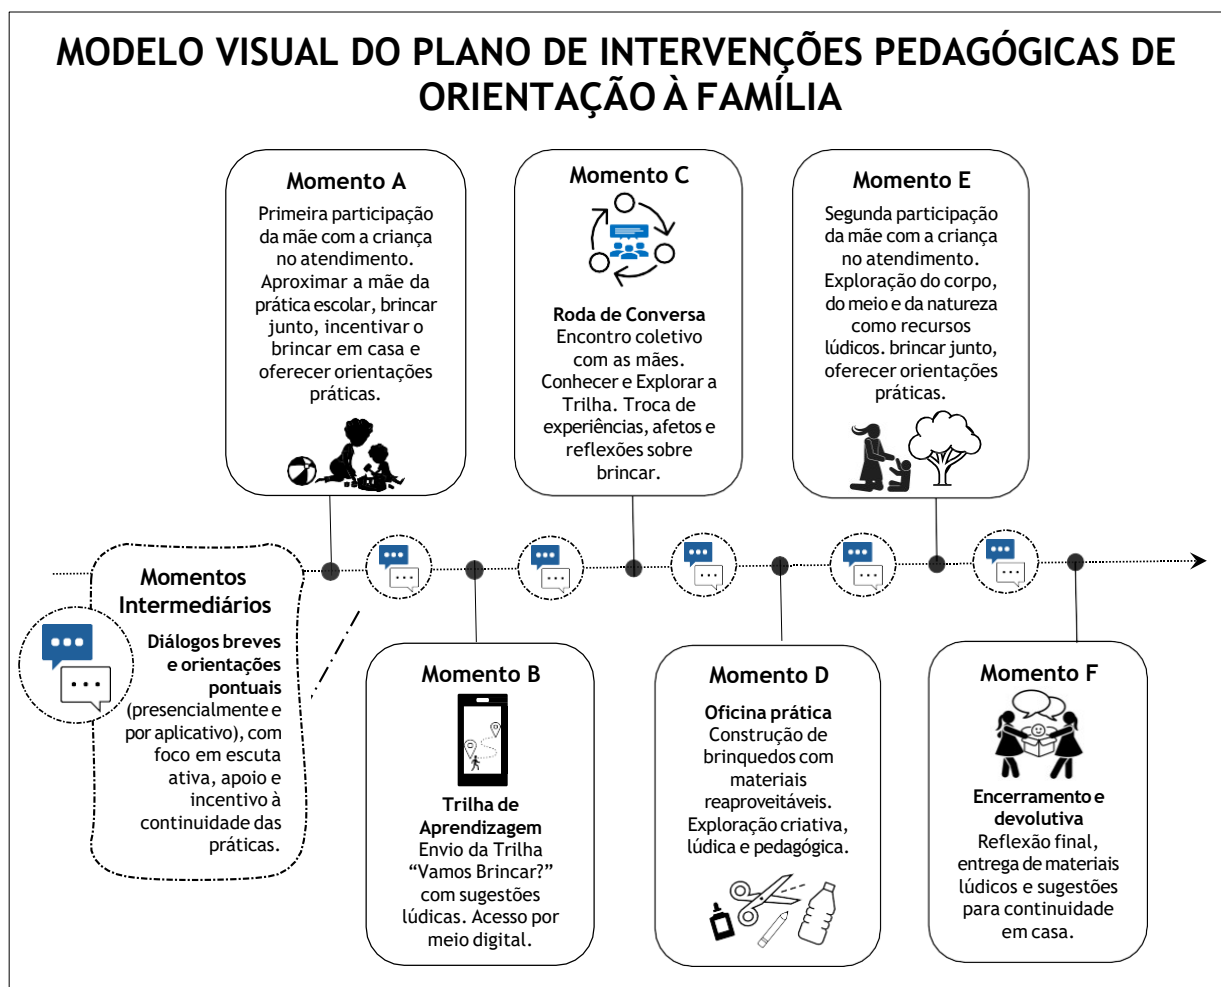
MODELO VISUAL DO PLANO DE INTERVENÇÕES PEDAGÓGICAS DE ORIENTAÇÃO À FAMÍLIA

Momento A
Primeira participação da mãe com a criança no atendimento. Aproximar a mãe da prática escolar, brincar junto, incentivar o brincar em casa e oferecer orientações práticas.

Momento C
Roda de Conversa
Encontro coletivo com as mães. Conhecer e Explorar a Trilha. Troca de experiências, afetos e reflexões sobre brincar.

Momento E
Segunda participação da mãe com a criança no atendimento. Exploração do corpo, do meio e da natureza como recursos lúdicos. brincar junto, oferecer orientações práticas.

Momentos Intermediários
Diálogos breves e orientações pontuais (presencialmente e por aplicativo), com foco em escuta ativa, apoio e incentivo à continuidade das práticas.

Momento B
Trilha de Aprendizagem
Envio da Trilha "Vamos Brincar?" com sugestões lúdicas. Acesso por meio digital.

Momento D
Oficina prática
Construção de brinquedos com materiais reaproveitáveis. Exploração criativa, lúdica e pedagógica.

Momento F
Encerramento e devolutiva
Reflexão final, entrega de materiais lúdicos e sugestões para continuidade em casa.